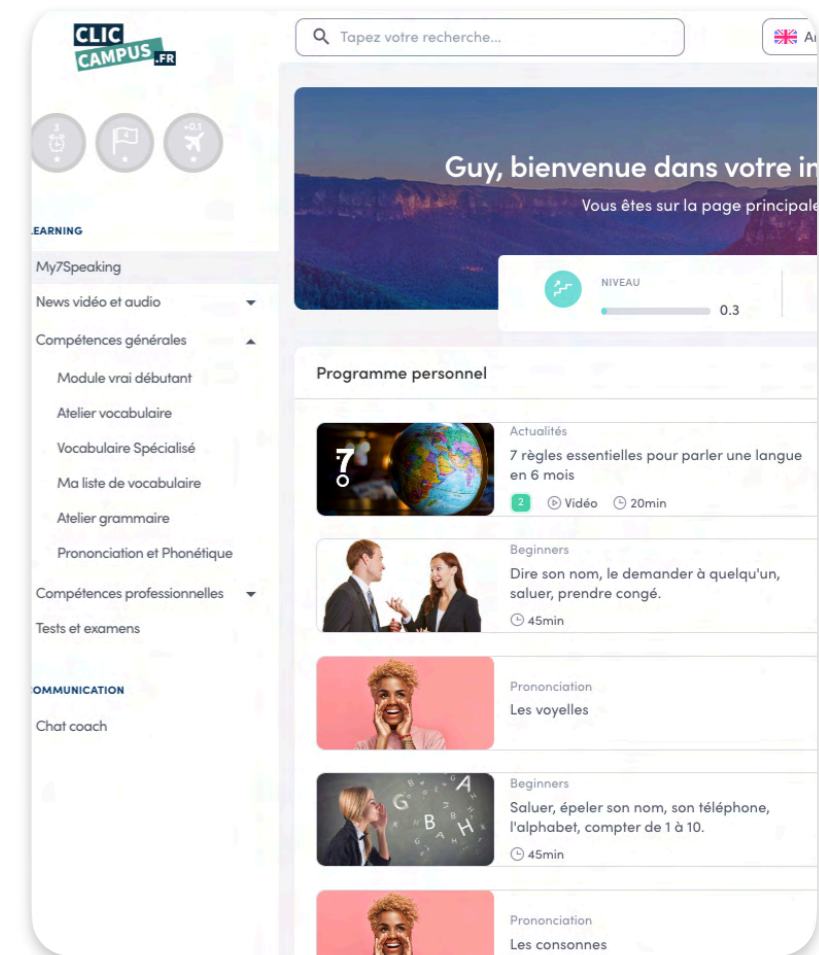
CLIC CAMPUS .FR

Tapez votre recherche...

Ar

Guy, bienvenue dans votre in

Vous êtes sur la page principale

NIVEAU

0.3

EARNING

My7Speaking

News vidéo et audio

Compétences générales

Module vrai débutant

Atelier vocabulaire

Vocabulaire Spécialisé

Ma liste de vocabulaire

Atelier grammaire

Prononciation et Phonétique

Compétences professionnelles

Tests et examens

OMMUNICATION

Chat coach

Programme personnel

Actualités

7 règles essentielles pour parler une langue en 6 mois

2 Vidéo 20min

Beginners

Dire son nom, le demander à quelqu'un, saluer, prendre congé.

45min

Prononciation

Les voyelles

Beginners

Saluer, épeler son nom, son téléphone, l'alphabet, compter de 1 à 10.

45min

Prononciation

Les consonnes